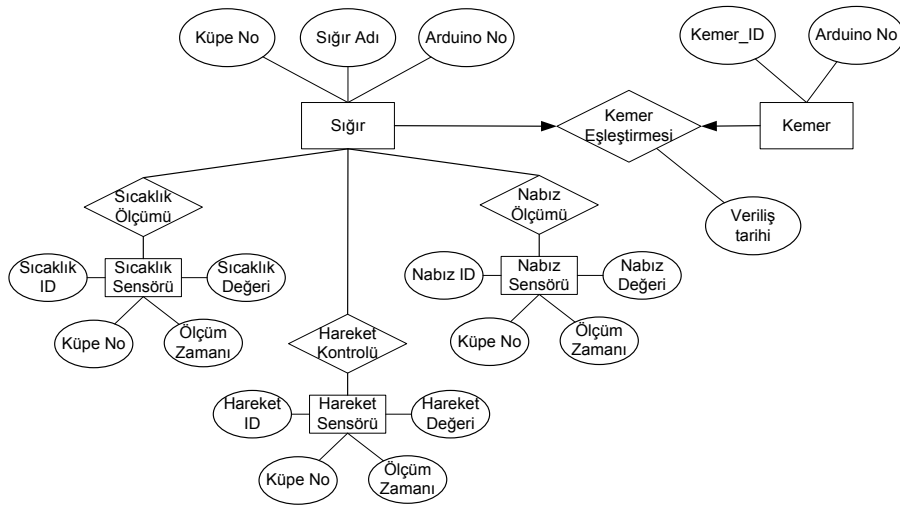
Küpe No

Sığır Adı

Arduino No

Kemer_ID

Arduino No

Sığır

Kemer Eşleştirmesi

Kemer

Sıcaklık Ölçümü

Nabız Ölçümü

Veriliş tarihi

Sıcaklık ID

Sıcaklık Sensörü

Sıcaklık Değeri

Nabız ID

Nabız Sensörü

Nabız Değeri

Küpe No

Ölçüm Zamanı

Hareket Kontrolü

Küpe No

Ölçüm Zamanı

Hareket ID

Hareket Sensörü

Hareket Değeri

Küpe No

Ölçüm Zamanı